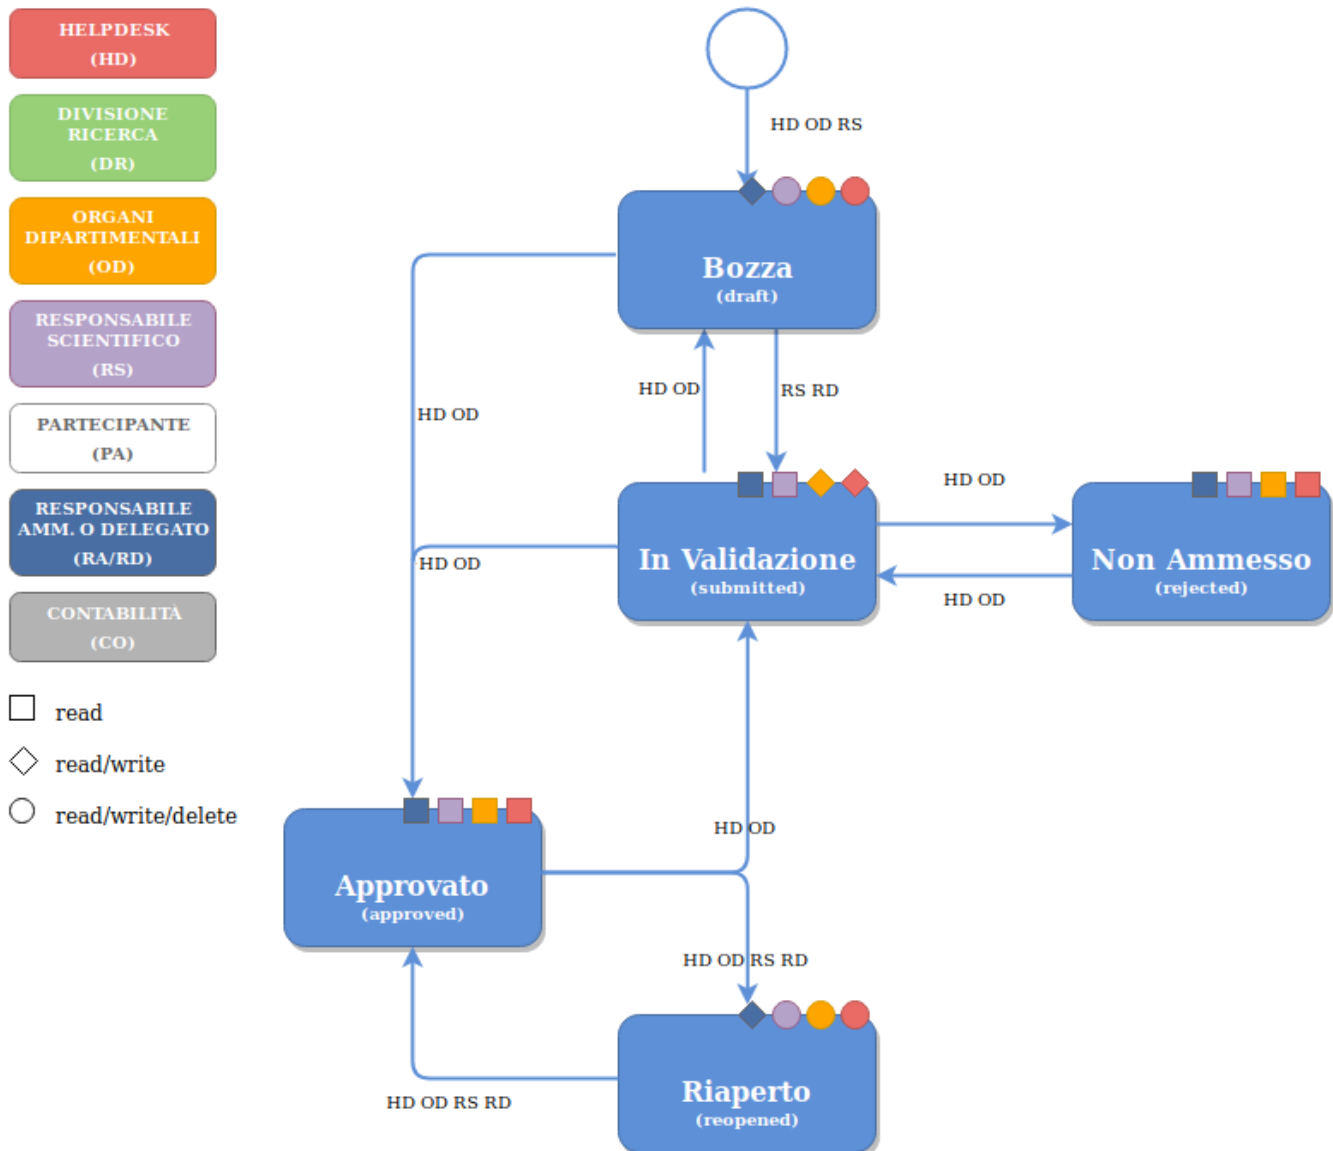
HELPDESK
(HD)

DIVISIONE RICERCA
(DR)

ORGANI DIPARTIMENTALI
(OD)

RESPONSABILE SCIENTIFICO
(RS)

PARTECIPANTE
(PA)

RESPONSABILE AMM. O DELEGATO
(RA/RD)

CONTABILITA
(CO)

read

read/write

read/write/delete

HD OD RS

Bozza
(draft)

HD OD

HD OD

RS RD

HD OD

In Validazione
(submitted)

HD OD

HD OD

Non Ammesso
(rejected)

HD OD

Approvato
(approved)

HD OD RS RD

Riaperto
(reopened)

HD OD RS RD